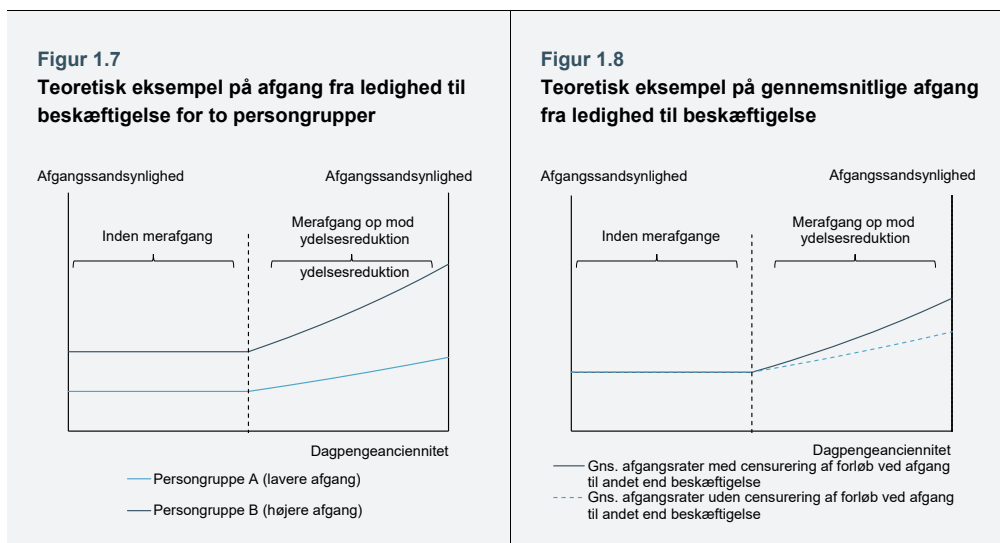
Figur 1.7

Teoretisk eksempel på afgang fra ledighed til beskæftigelse for to persongrupper

Afgangssandsynlighed

Afgangssandsynlighed

Inden merafgang

Merafgang op mod ydelsesreduktion

ydelsesreduktion

Dagpengeanciennitet

Persongruppe A (lavere afgang)

Persongruppe B (højere afgang)

Figur 1.8

Teoretisk eksempel på gennemsnitlige afgang fra ledighed til beskæftigelse

Afgangssandsynlighed

Afgangssandsynlighed

Inden merafgange

Merafgang op mod ydelsesreduktion

Dagpengeanciennitet

Gns. afgangsrater med censurering af forløb ved afgang til andet end beskæftigelse

Gns. afgangsrater uden censurering af forløb ved afgang til andet end beskæftigelse